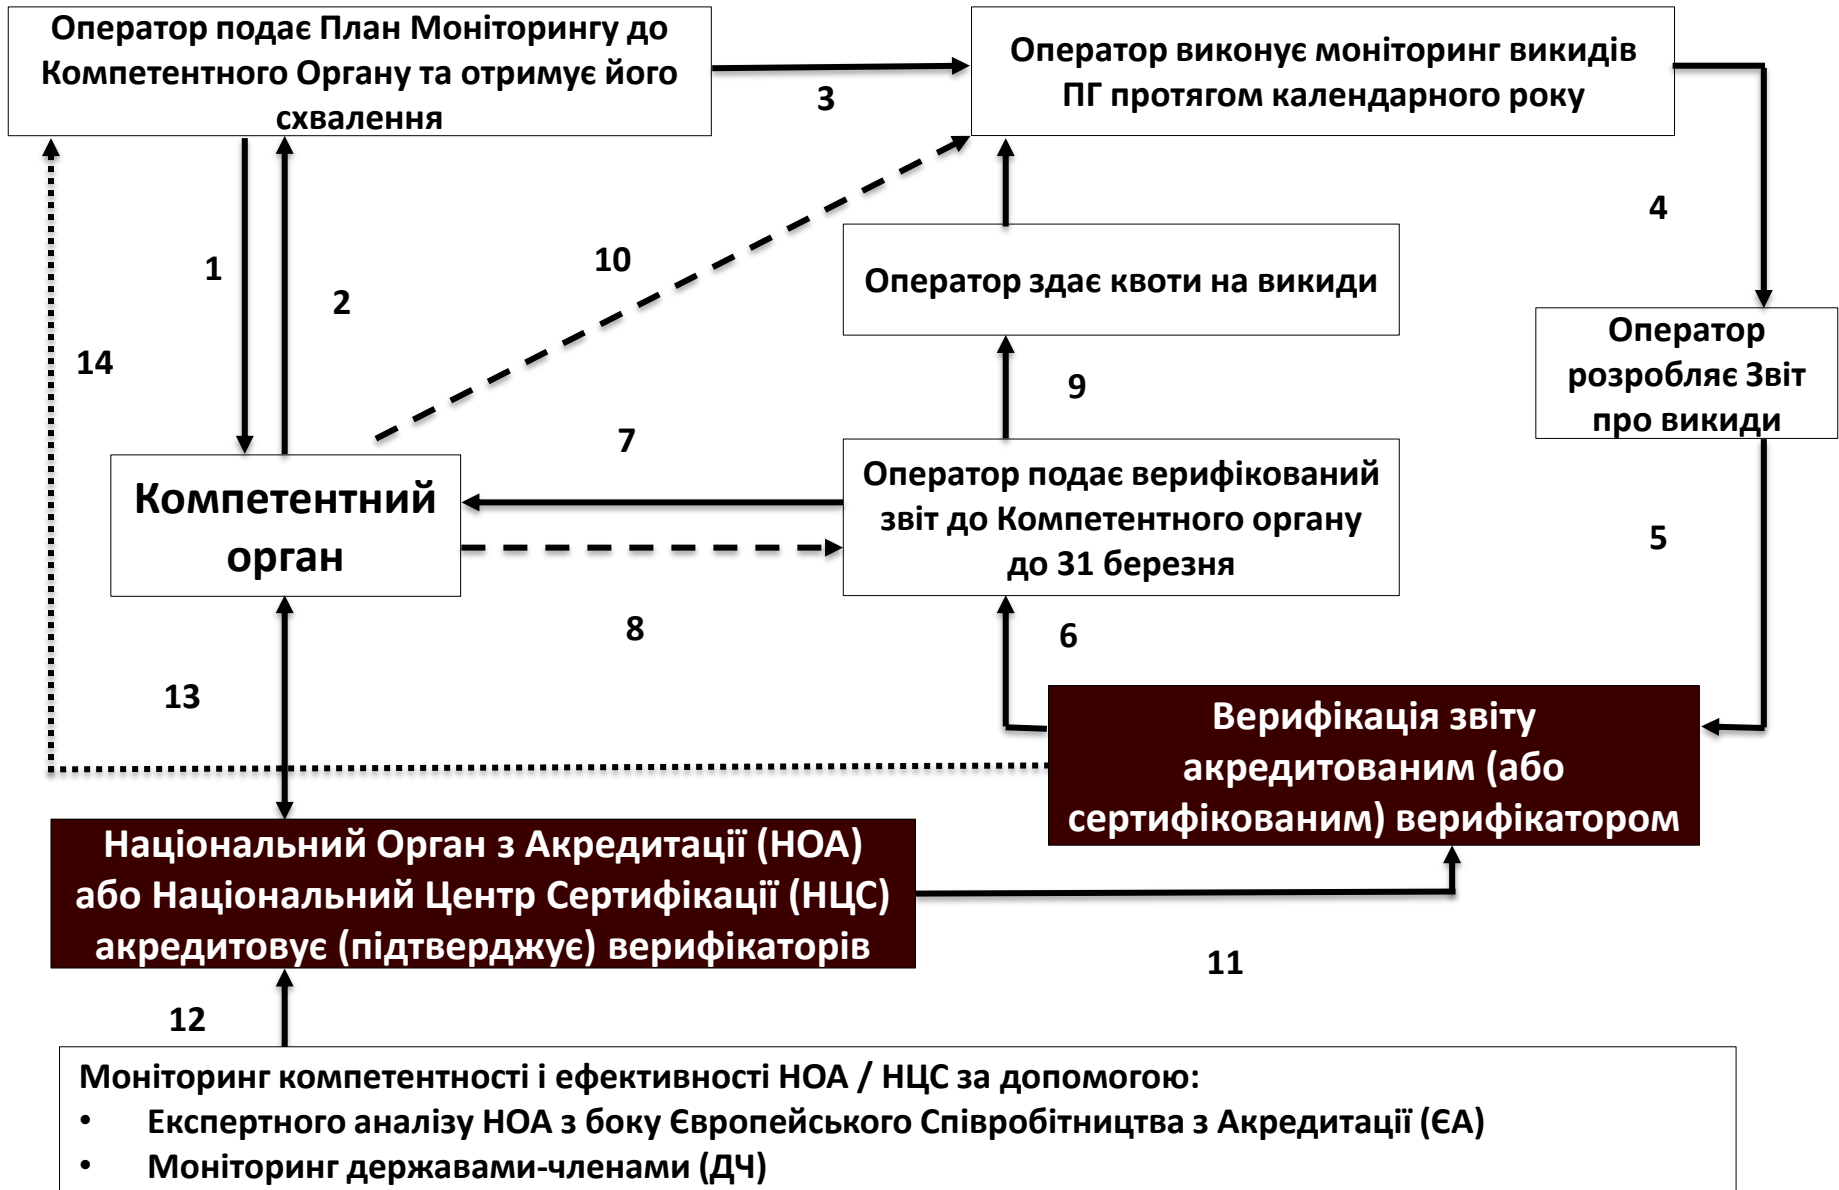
Оператор подає План Моніторингу до Компетентного Органу та отримує його схвалення

3

Оператор виконує моніторинг викидів ПГ протягом календарного року

4

1

2

10

Оператор здає квоти на викиди

14

Оператор розробляє Звіт про викиди

9

7

Компетентний орган

Оператор подає верифікований звіт до Компетентного органу до 31 березня

5

8

6

13

Верифікація звіту акредитованим (або сертифікованим) верифікатором

Національний Орган з Акредитації (НОА) або Національний Центр Сертифікації (НЦС) акредитовує (підтверджує) верифікаторів

11

12

Моніторинг компетентності і ефективності НОА / НЦС за допомогою:
• Експертного аналізу НОА з боку Європейського Співробітництва з Акредитації (ЄА)
• Моніторинг державами-членами (ДЧ)